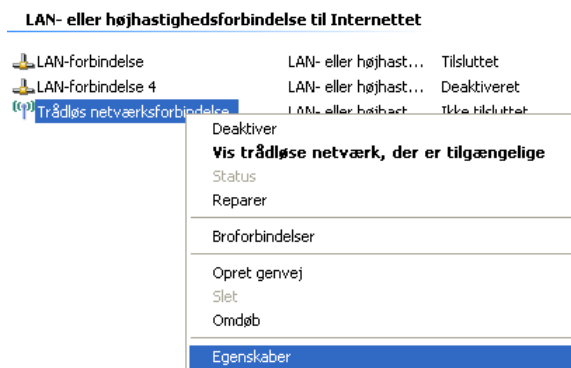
LAN- eller højhastighedsforbindelse til Internettet

LAN-forbindelse LAN- eller højhast... Tilsluttet
LAN-forbindelse 4 LAN- eller højhast... Deaktiveret
Trådløs netværksforbindelse LAN- eller højhast... Ikke tilsluttet

Deaktiver
Vis trådløse netværk, der er tilgængelige
Status
Reparer

Broforbindelser

Opret genvej
Slet
Omdøb

Egenskaber